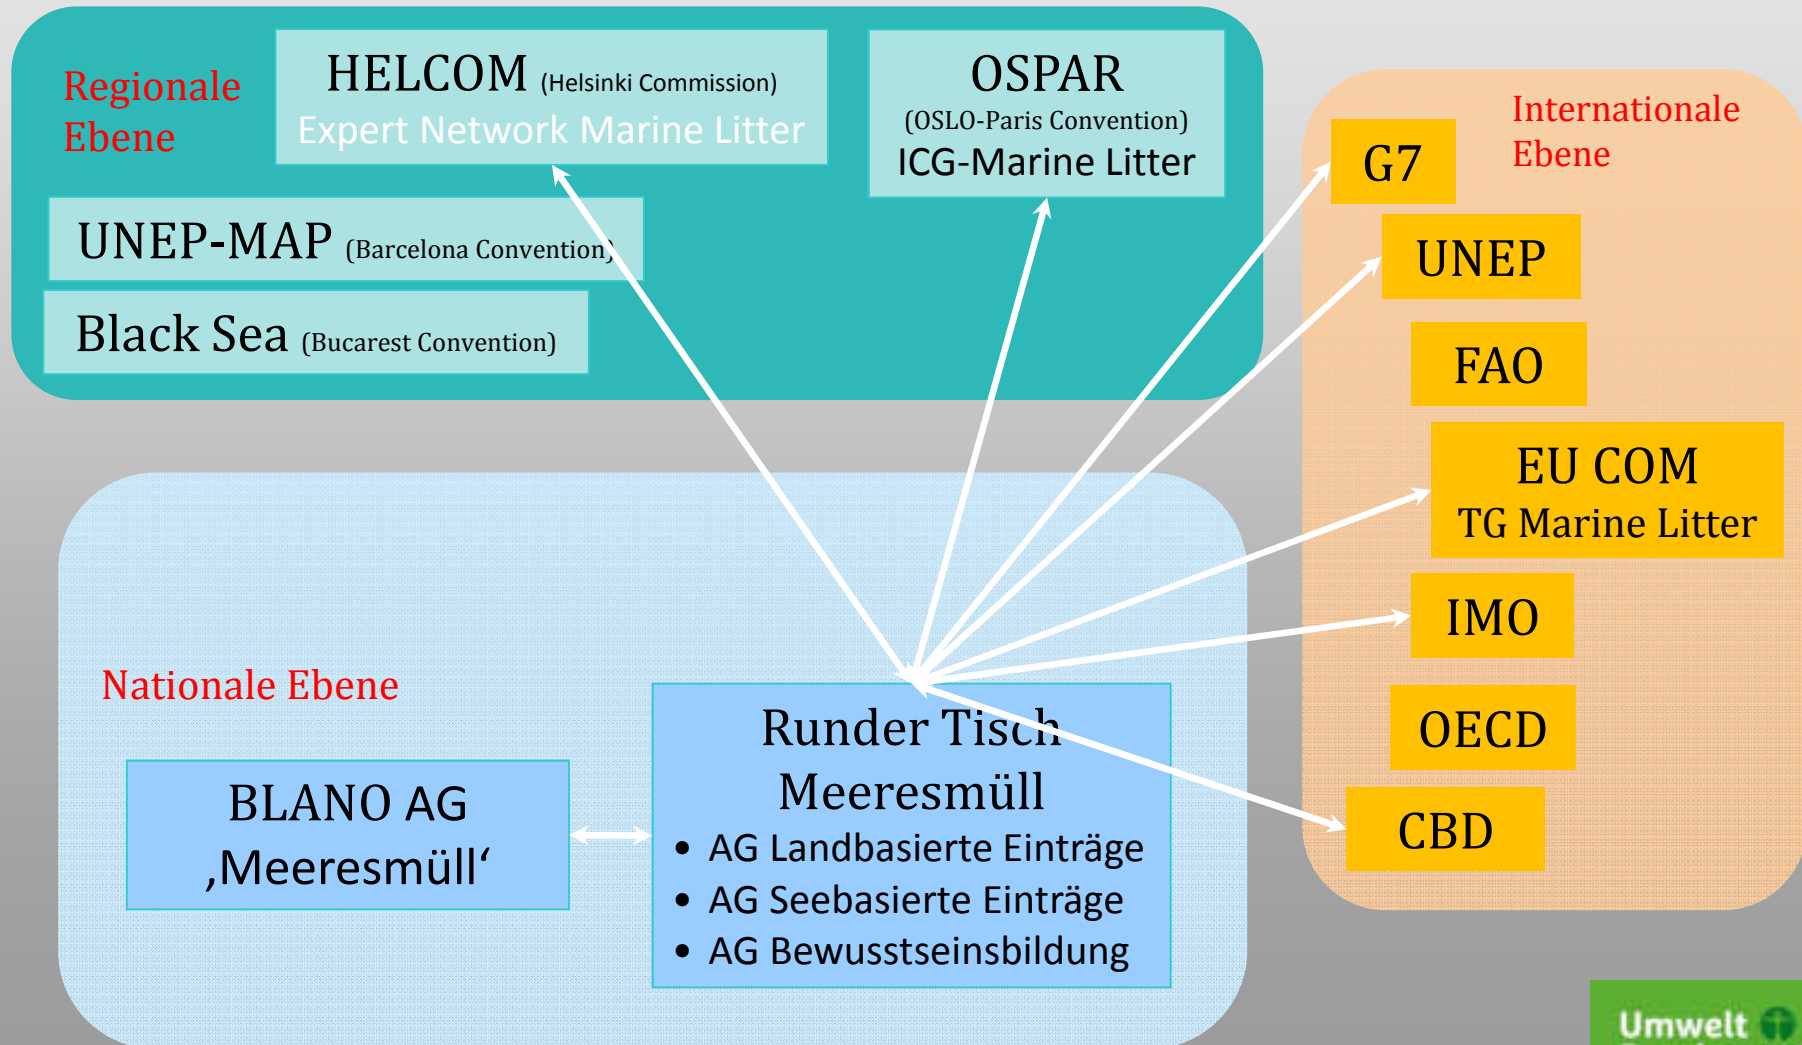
Regionale Ebene

HELCOM (Helsinki Commission)
Expert Network Marine Litter

OSPAR
(OSLO-Paris Convention)
ICG-Marine Litter

UNEP-MAP (Barcelona Convention)

Black Sea (Bucarest Convention)

Internationale Ebene

G7

UNEP

FAO

EU COM
TG Marine Litter

IMO

OECD

CBD

Nationale Ebene

BLANO AG
‚Meeresmüll'

Runder Tisch
Meeresmüll
• AG Landbasierte Einträge
• AG Seebasierte Einträge
• AG Bewusstseinsbildung

Umwelt